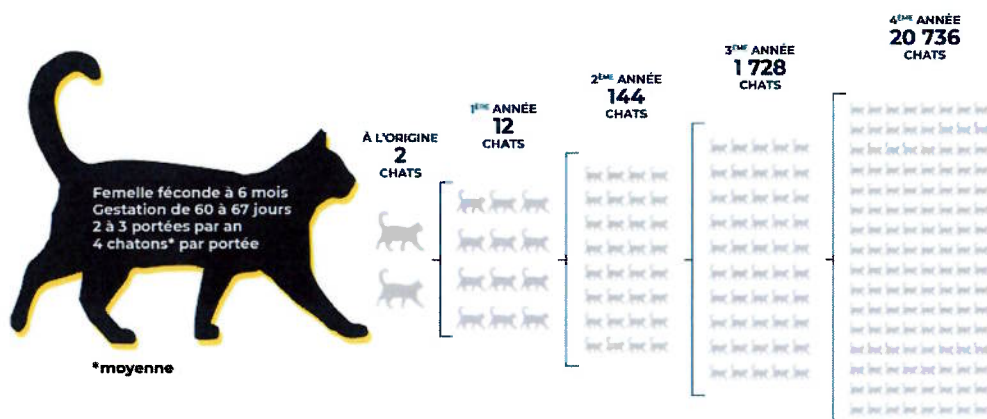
Femelle féconde à 6 mois
Gestation de 60 à 67 jours
2 à 3 portées par an
4 chatons* par portée

*moyenne

À L'ORIGINE
2
CHATS

1ÈRE ANNÉE
12
CHATS

2ÈME ANNÉE
144
CHATS

3ÈME ANNÉE
1 728
CHATS

4ÈME ANNÉE
20 736
CHATS